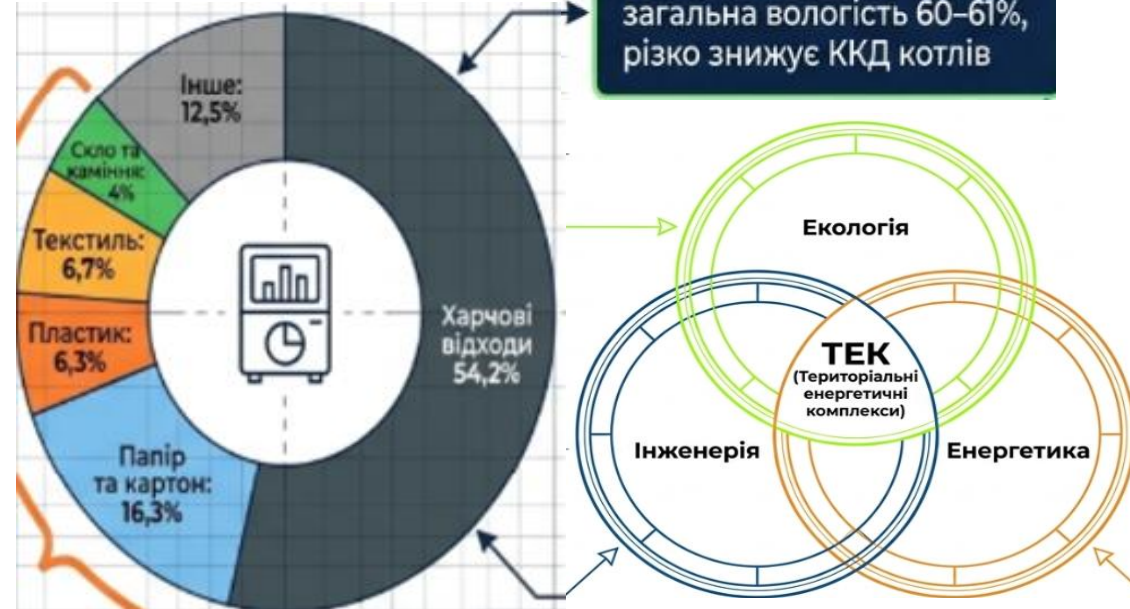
загальна вологість 60–61%, різко знижує ККД котлів

Інше: 12,5%

Скло та каміння: 4%

Текстиль: 6,7%

Пластик: 6,3%

Папір та картон: 16,3%

Харчові відходи 54,2%

Екологія

ТЕК (Територіальні енергетичні комплекси)

Інженерія

Енергетика